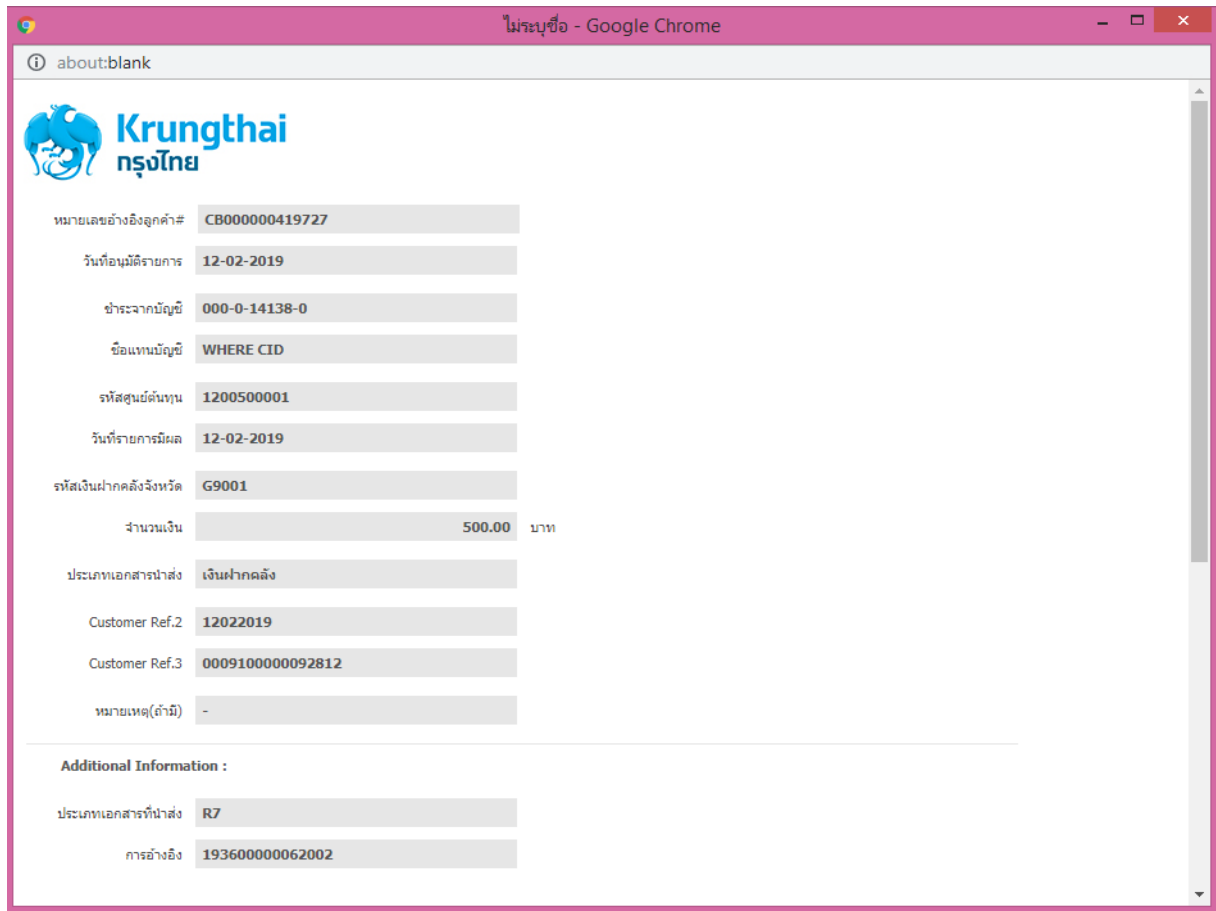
ไม่ระบุชื่อ - Google Chrome

about:blank

Krungthai
กรุงไทย

หมายเลขอ้างอิงลูกค้า# CB000000419727

วันที่อนุมัติรายการ 12-02-2019

ชำระจากบัญชี 000-0-14138-0

ชื่อแทนบัญชี WHERE CID

รหัสศูนย์ต้นทุน 1200500001

วันที่รายการมีผล 12-02-2019

รหัสเงินฝากคลังจังหวัด G9001

จำนวนเงิน 500.00 บาท

ประเภทเอกสารนำส่ง เงินฝากคลัง

Customer Ref.2 12022019

Customer Ref.3 0009100000092812

หมายเหตุ(ถ้ามี) -

Additional Information :

ประเภทเอกสารที่นำส่ง R7

การอ้างอิง 193600000062002